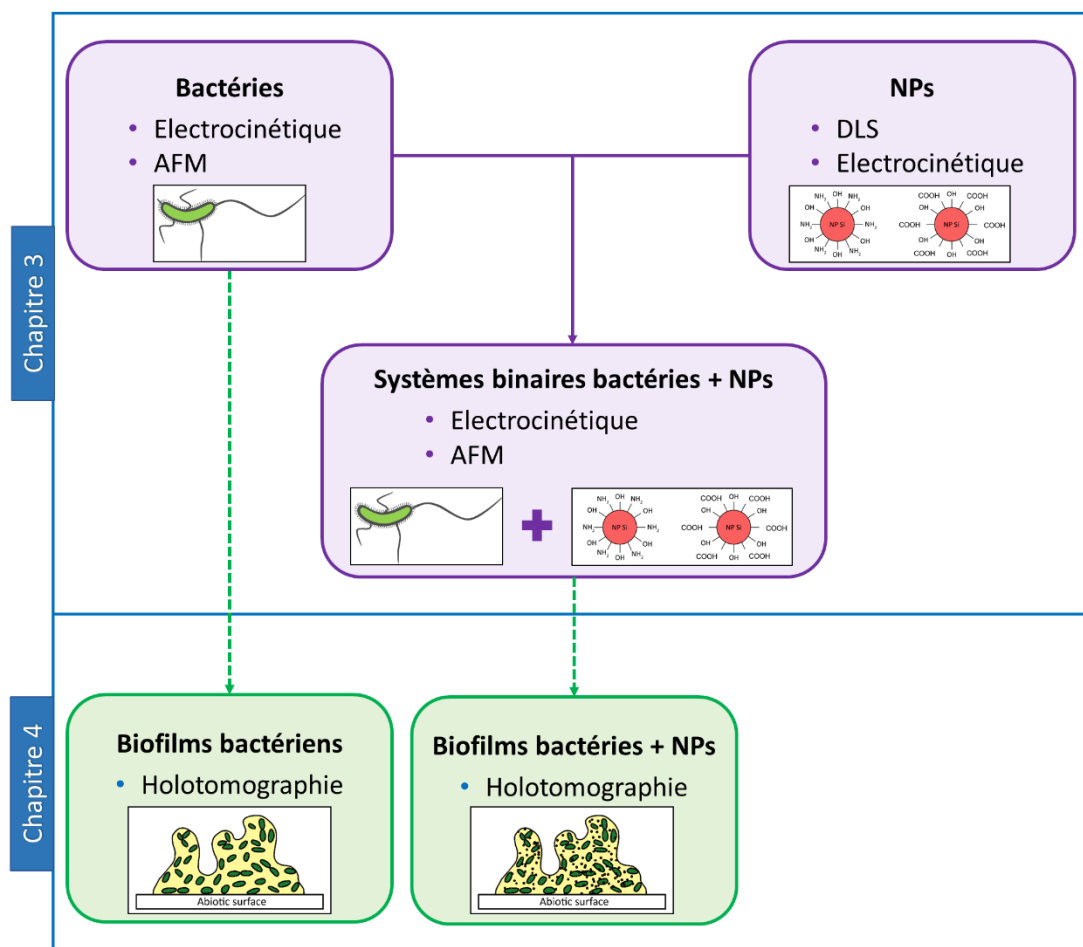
Chapitre 3

Bactéries
• Electrocinétique
• AFM

NPs
• DLS
• Electrocinétique

NH$_2$ OH NH$_2$ OH NH$_2$ NP Si NH$_2$ OH OH NH$_2$ OH NH$_2$

COOH OH COOH OH COOH NP Si COOH OH OH COOH OH COOH

Systèmes binaires bactéries + NPs
• Electrocinétique
• AFM

NH$_2$ OH NH$_2$ OH NH$_2$ NP Si NH$_2$ OH OH NH$_2$ OH NH$_2$

COOH OH COOH OH COOH NP Si COOH OH OH COOH OH COOH

Chapitre 4

Biofilms bactériens
• Holotomographie

Abiotic surface

Biofilms bactéries + NPs
• Holotomographie

Abiotic surface